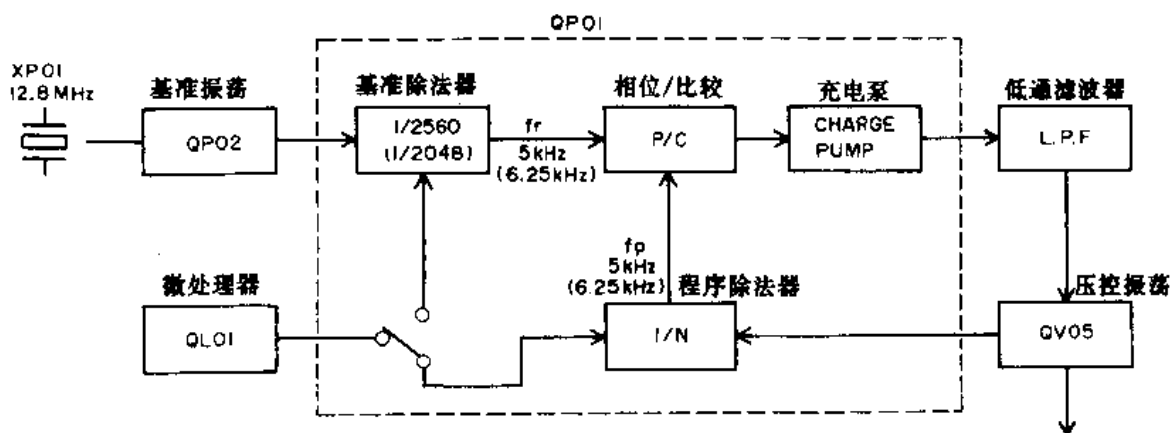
QPOI

XPOI
12.8 MHz

基准振荡

QPO2

基准除法器

1/2560
(1/2048)

fr
5kHz
(6.25kHz)

相位/比较

P/C

充电泵

CHARGE
PUMP

低通滤波器

L.P.F

微处理器

QLOI

fp
5kHz
(6.25kHz)

程序除法器

1/N

压控振荡

QV05